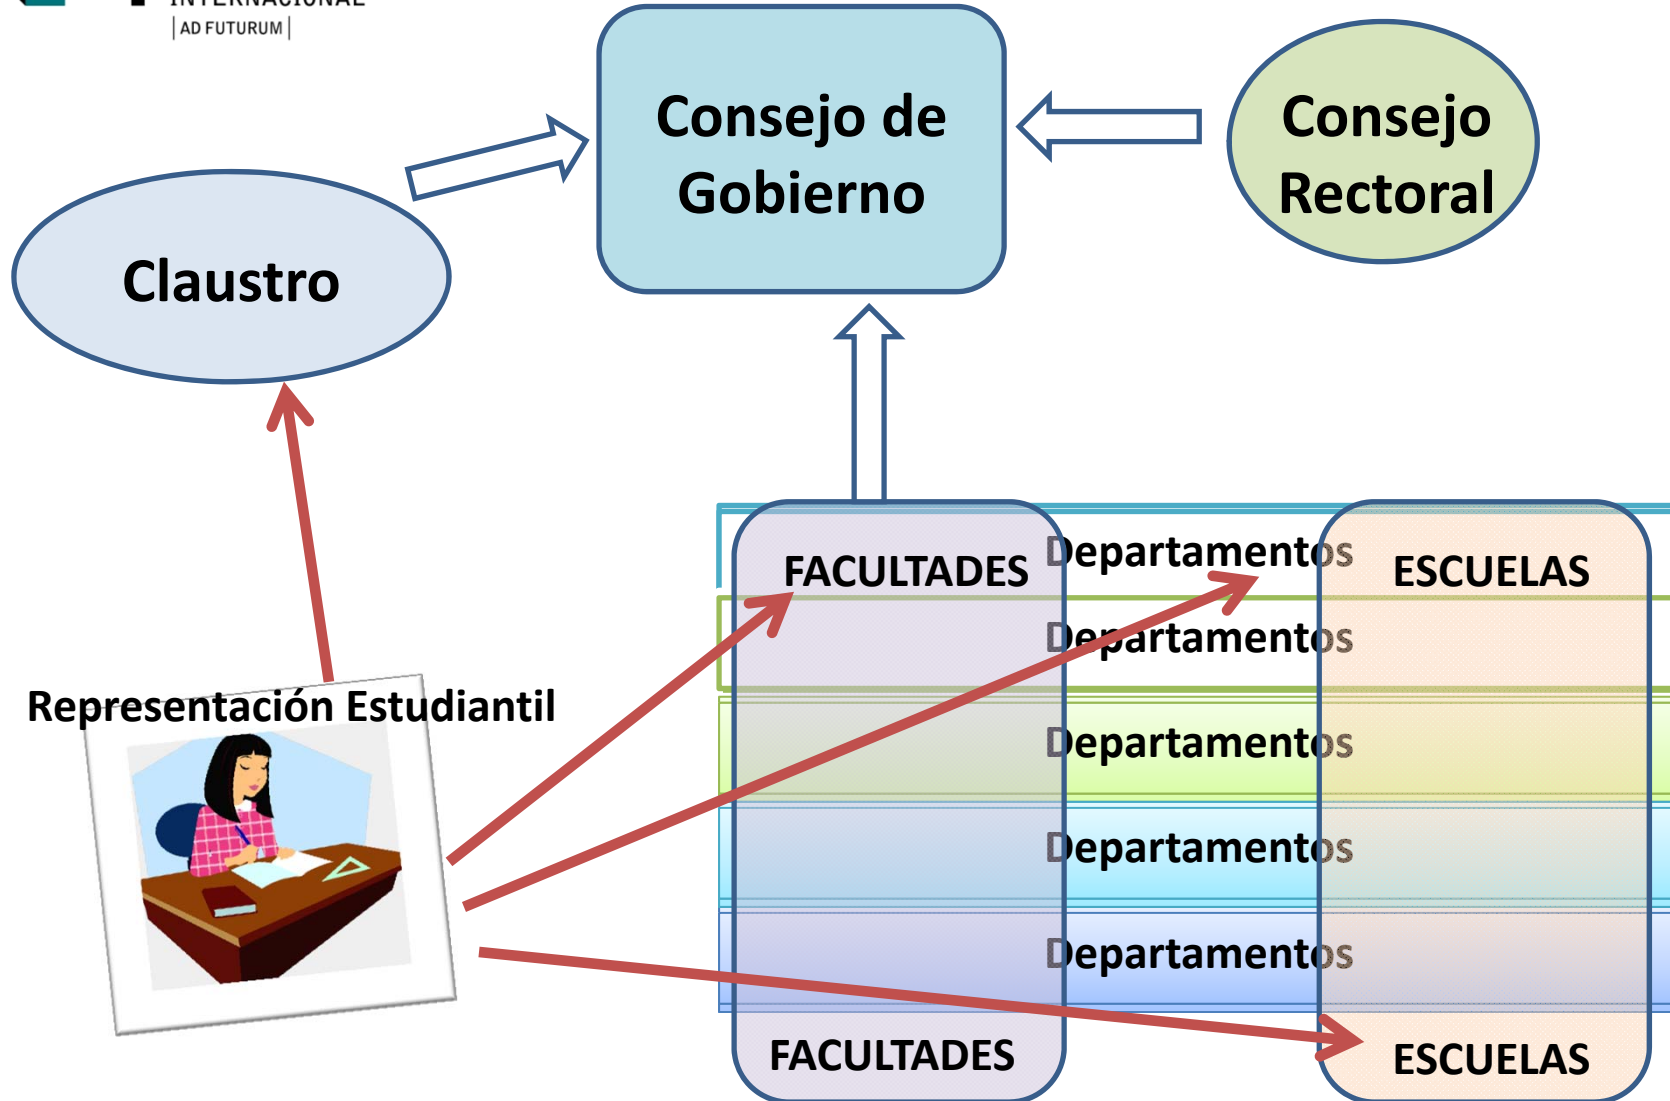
INTERNACIONAL
AD FUTURUM

Consejo de Gobierno

Consejo Rectoral

Claustro

FACULTADES

Departamentos

ESCUELAS

Departamentos

Departamentos

Departamentos

Departamentos

FACULTADES

ESCUELAS

Representación Estudiantil